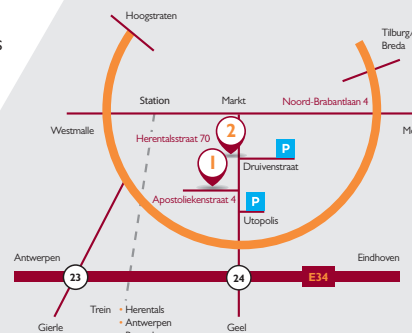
s

Hoogstraten

Tilburg/
Breda

Station

Markt

Noord-Brabantlaan 4

Westmalle

Herentalsstraat 70

2

M

P

Druivenstraat

1

P

Apostoliekenstraat 4

Utopolis

Antwerpen

Eindhoven

23

24

E34

Trein

• Herentals
• Antwerpen

Gierle

Geel